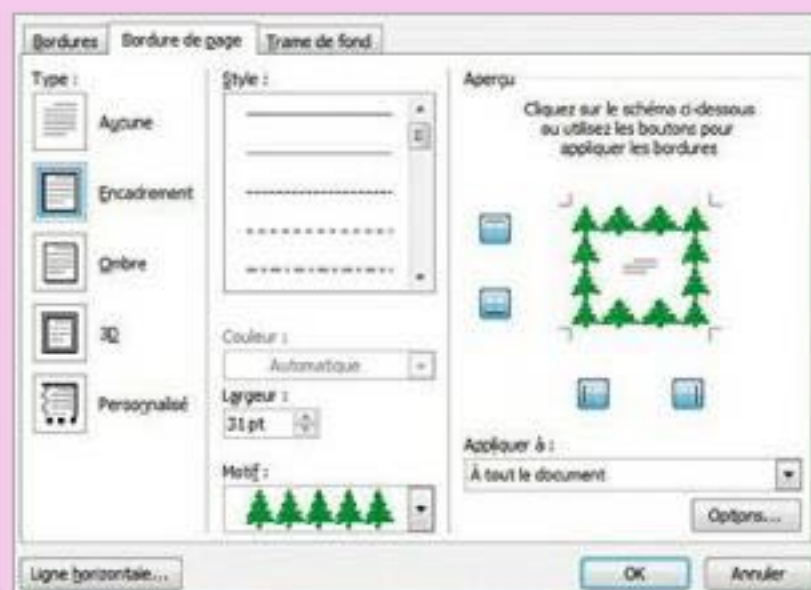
Bordures | Bordure de page | Trame de fond

Type :

Aucune

Encadrement

Ombre

3D

Personnalisé

Style :

Couleur :

Automatique

Largeur :

31 pt

Motif :

Aperçu

Cliquez sur le schéma ci-dessous ou utilisez les boutons pour appliquer les bordures

Appliquer à :

À tout le document

Options...

Ligne horizontale...

OK

Annuler